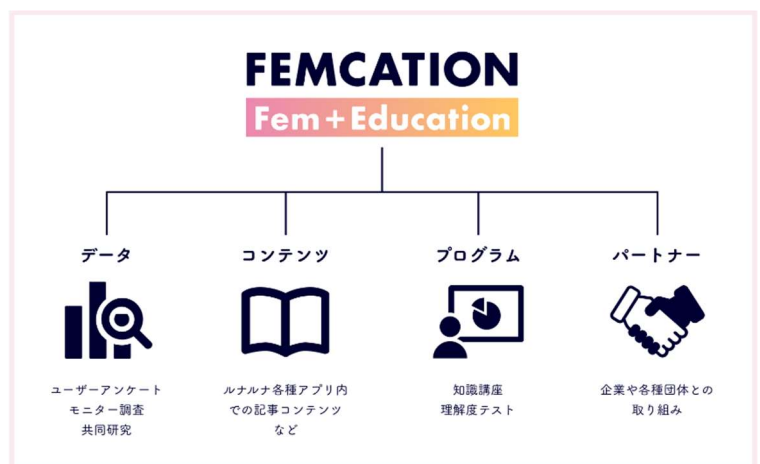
FEMCATION

Fem + Education

データ

ユーザーアンケート
モニター調査
共同研究

コンテンツ

ルナルナ各種アプリ内での記事コンテンツなど

プログラム

知識講座
理解度テスト

パートナー

企業や各種団体との取り組み